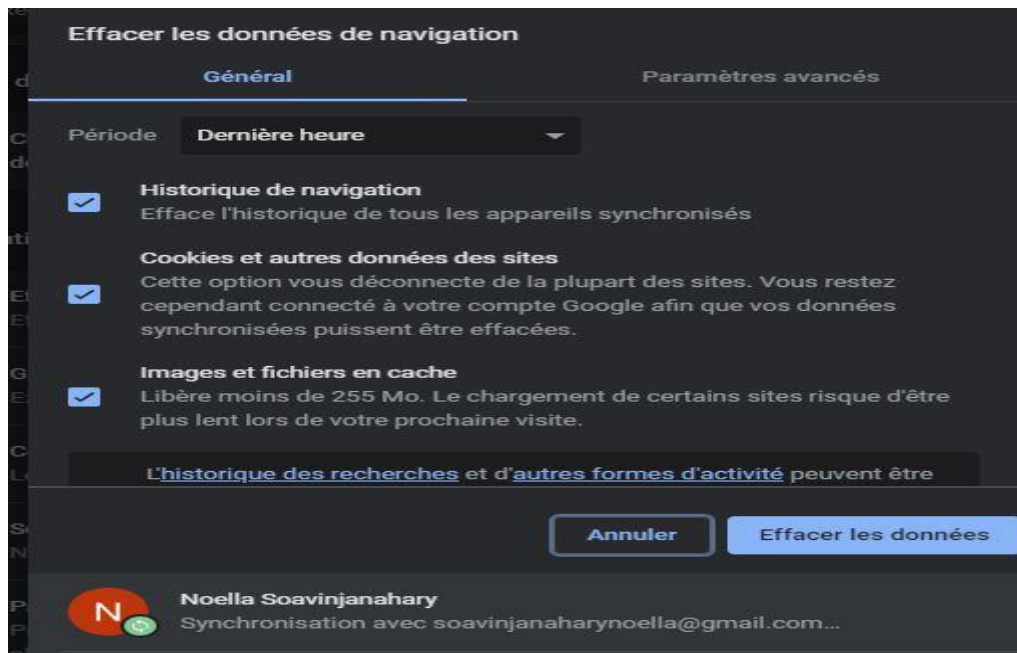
Effacer les données de navigation

Général

Paramètres avancés

Période Dernière heure

Historique de navigation
Efface l'historique de tous les appareils synchronisés

Cookies et autres données des sites
Cette option vous déconnecte de la plupart des sites. Vous restez cependant connecté à votre compte Google afin que vos données synchronisées puissent être effacées.

Images et fichiers en cache
Libère moins de 255 Mo. Le chargement de certains sites risque d'être plus lent lors de votre prochaine visite.

L'historique des recherches et d'autres formes d'activité peuvent être

Annuler

Effacer les données

N

Noella Soavinjanahary
Synchronisation avec soavinjanaharynoella@gmail.com...